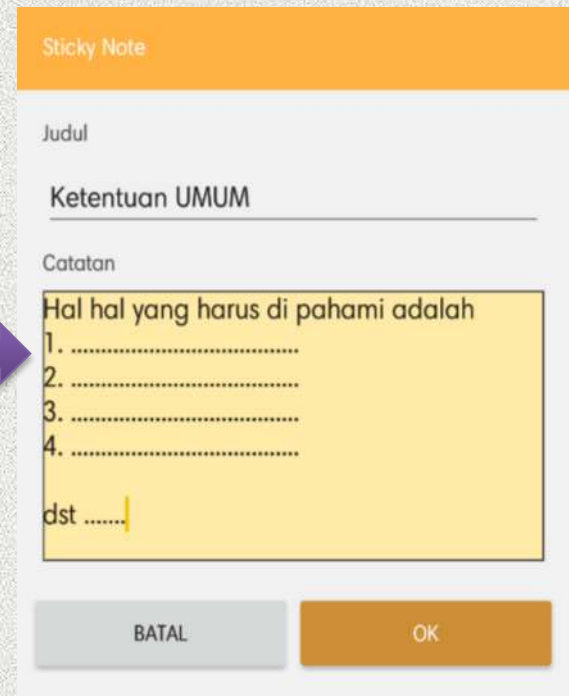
Sticky Note

Judul

Ketentuan UMUM

Catatan

Hal hal yang harus di pahami adalah
1. ......................................
2. ......................................
3. ......................................
4. ......................................

dst .......

BATAL

OK